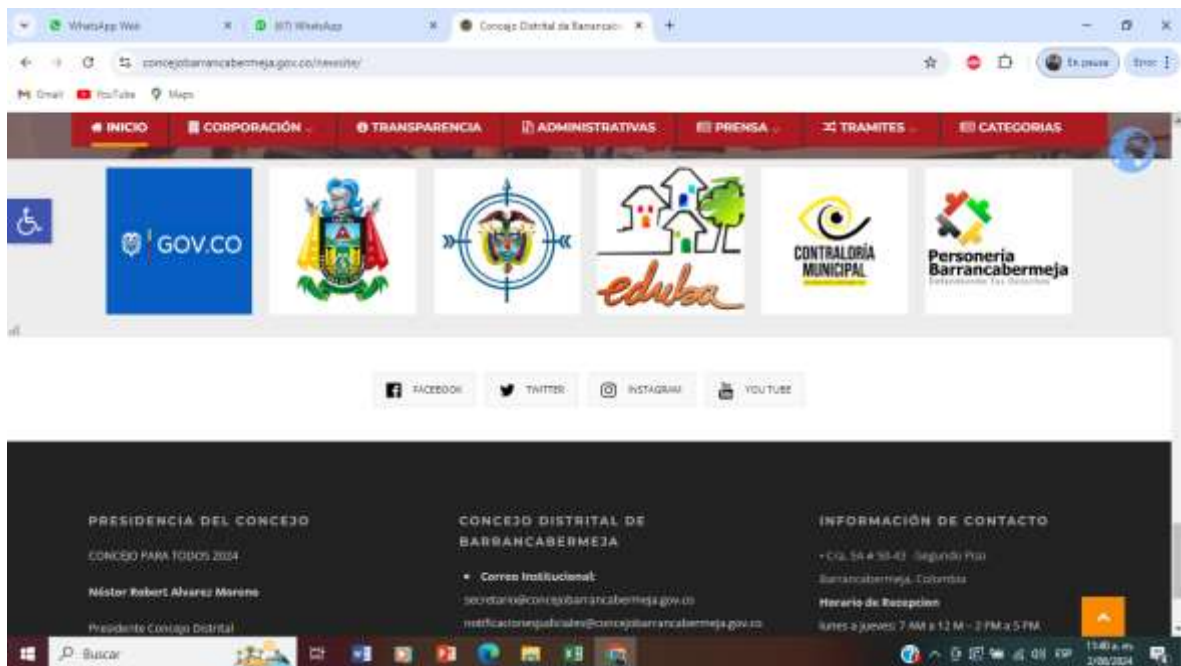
WhatsApp Web × (47) WhatsApp × Concejo Distrital de Barrancab × +

concejobarrancabermeja.gov.co/newsite/

En pausa Error

Gmail YouTube Maps

INICIO CORPORACIÓN TRANSPARENCIA ADMINISTRATIVAS PRENSA TRAMITES CATEGORIAS

GOV.CO

edubа

CONTRALORÍA MUNICIPAL

Personeria Barrancabermeja

FACEBOOK TWITTER INSTAGRAM YOU TUBE

PRESIDENCIA DEL CONCEJO

CONCEJO PARA TODOS 2024

Néstor Robert Alvarez Moreno

Presidente Concejo Distrital

CONCEJO DISTRITAL DE BARRANCABERMEJA

• Correo Institucional:
secretario@concejobarrancabermeja.gov.co
notificacionesjudiciales@concejobarrancabermeja.gov.co

INFORMACIÓN DE CONTACTO

• Cra. 5A # 50-43 · Segundo Piso
Barrancabermeja, Colombia

Horario de Recepcion

lunes a jueves: 7 AM a 12 M – 2 PM a 5 PM

Buscar

11:40 a.m. 2/08/2024